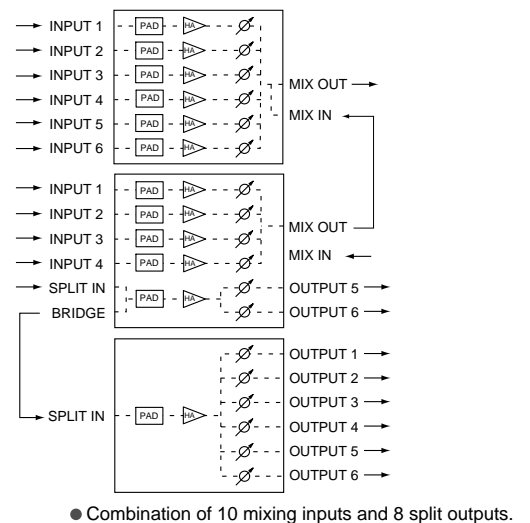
INPUT 1
PAD
HA
INPUT 2
PAD
HA
INPUT 3
PAD
HA
INPUT 4
PAD
HA
INPUT 5
PAD
HA
INPUT 6
PAD
HA
MIX OUT
MIX IN

INPUT 1
PAD
HA
INPUT 2
PAD
HA
INPUT 3
PAD
HA
INPUT 4
PAD
HA
SPLIT IN
PAD
HA
BRIDGE
MIX OUT
MIX IN
OUTPUT 5
OUTPUT 6

SPLIT IN
PAD
HA
OUTPUT 1
OUTPUT 2
OUTPUT 3
OUTPUT 4
OUTPUT 5
OUTPUT 6

● Combination of 10 mixing inputs and 8 split outputs.